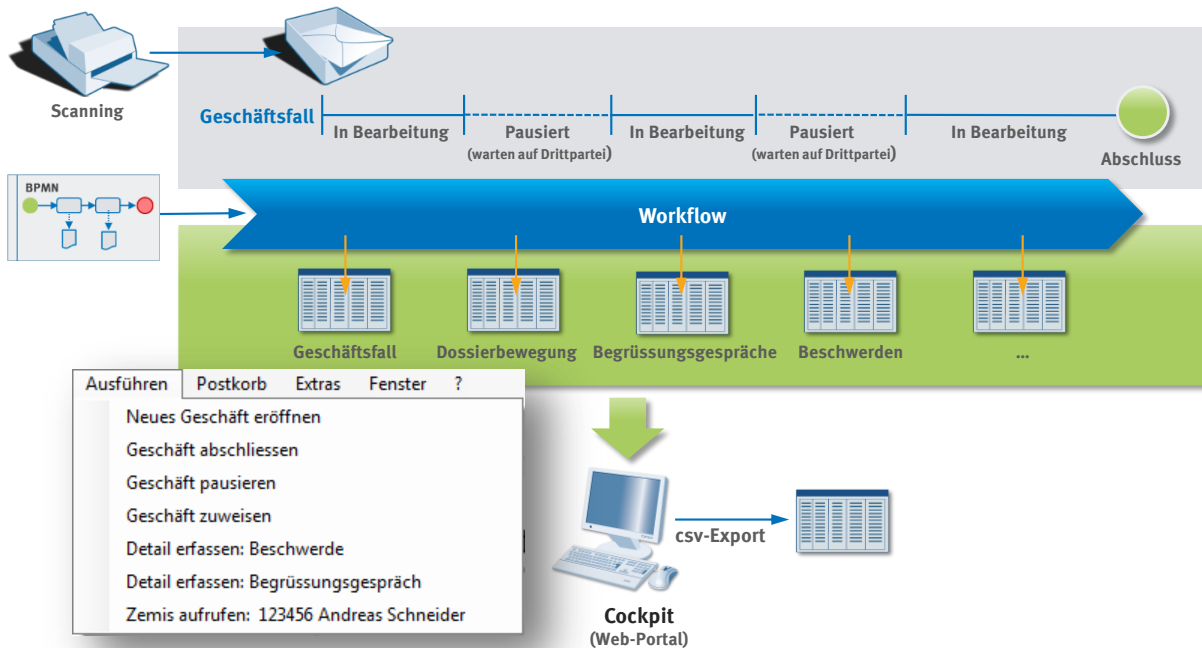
Scanning

BPMN

Geschäftsfall
In Bearbeitung
Pausiert
(warten auf Drittpartei)
In Bearbeitung
Pausiert
(warten auf Drittpartei)
In Bearbeitung
Abschluss

Workflow

Geschäftsfall
Dossierbewegung
Begrüssungsgespräche
Beschwerden
...

Ausführen | Postkorb | Extras | Fenster | ?

Neues Geschäft eröffnen
Geschäft abschliessen
Geschäft pausieren
Geschäft zuweisen
Detail erfassen: Beschwerde
Detail erfassen: Begrüssungsgespräch
Zemis aufrufen: 123456 Andreas Schneider

csv-Export

Cockpit
(Web-Portal)